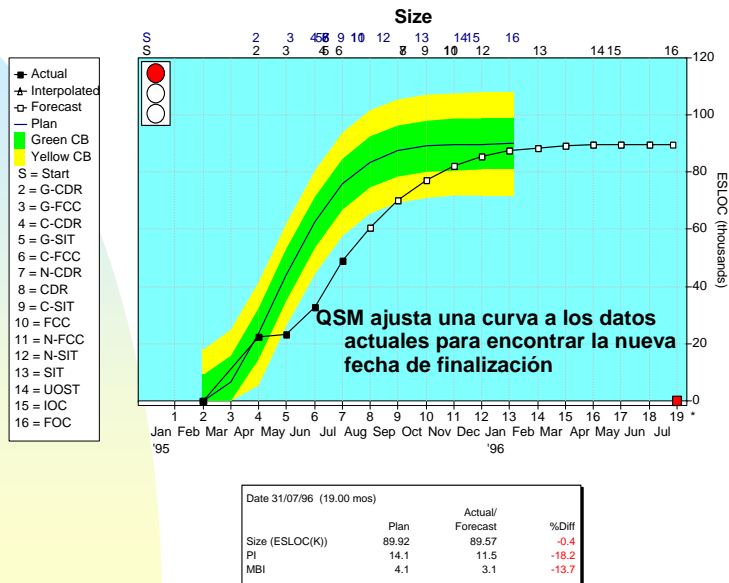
Size

S 2 3 4 5 6 7 8 9 10 11 12 13 14 15 16
S 2 3 4 5 6 7 8 9 10 11 12 13 14 15 16

Actual
Interpolated
Forecast
Plan
Green CB
Yellow CB
S = Start
2 = G-CDR
3 = G-FCC
4 = C-CDR
5 = G-SIT
6 = C-FCC
7 = N-CDR
8 = CDR
9 = C-SIT
10 = FCC
11 = N-FCC
12 = N-SIT
13 = SIT
14 = UOST
15 = IOC
16 = FOC

120
100
80
60
40
20
0

ESLOC (thousands)

QSM ajusta una curva a los datos actuales para encontrar la nueva fecha de finalización

1 2 3 4 5 6 7 8 9 10 11 12 13 14 15 16 17 18 19 *
Jan Feb Mar Apr May Jun Jul Aug Sep Oct Nov Dec Jan Feb Mar Apr May Jun Jul
'95 '96

Date 31/07/96 (19.00 mos)

| | Plan | Actual/ Forecast | %Diff |
|---|---|---|---|
| Size (ESLOC(K)) | 89.92 | 89.57 | -0.4 |
| PI | 14.1 | 11.5 | -18.2 |
| MBI | 4.1 | 3.1 | -13.7 |